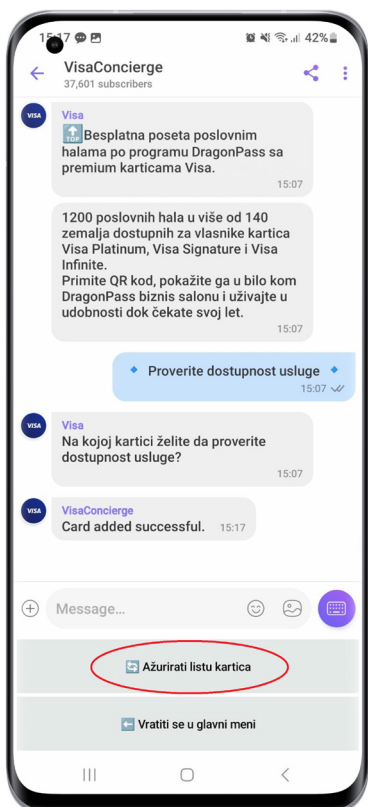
15:17 42%

VisaConcierge
37,601 subscribers

VISA
Visa
TOP Besplatna poseta poslovnim halama po programu DragonPass sa premium karticama Visa.
15:07

1200 poslovnih hala u više od 140 zemalja dostupnih za vlasnike kartica Visa Platinum, Visa Signature i Visa Infinite.
Primite QR kod, pokažite ga u bilo kom DragonPass biznis salonu i uživajte u udobnosti dok čekate svoj let.
15:07

Proverite dostupnost usluge
15:07

VISA
Visa
Na kojoj kartici želite da proverite dostupnost usluge?
15:07

VISA
VisaConcierge
Card added successful. 15:17

Message...

Ažurirati listu kartica

Vratiti se u glavni meni